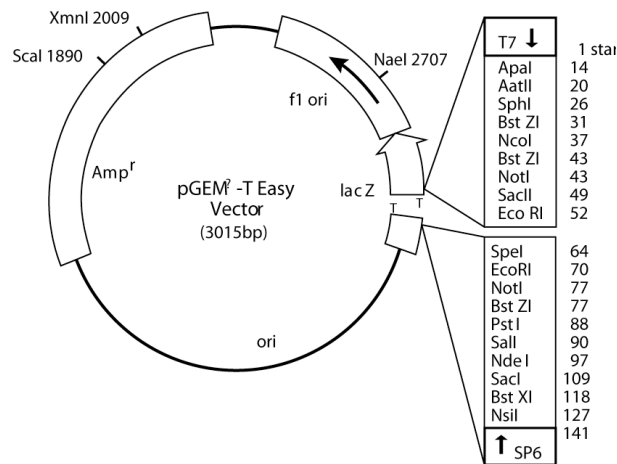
XmnI 2009

ScaI 1890

NaeI 2707

f1 ori

Amp$^r$

pGEM$^®$-T Easy Vector (3015bp)

lac Z

T T

ori

T7 ↓

1 sta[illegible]

| | |
|---|---|
| ApaI | 14 |
| AatII | 20 |
| SphI | 26 |
| Bst ZI | 31 |
| NcoI | 37 |
| Bst ZI | 43 |
| NotI | 43 |
| SacII | 49 |
| Eco RI | 52 |

| | |
|---|---|
| SpeI | 64 |
| EcoRI | 70 |
| NotI | 77 |
| Bst ZI | 77 |
| Pst I | 88 |
| SalI | 90 |
| Nde I | 97 |
| SacI | 109 |
| Bst XI | 118 |
| NsiI | 127 |

141

↑ SP6